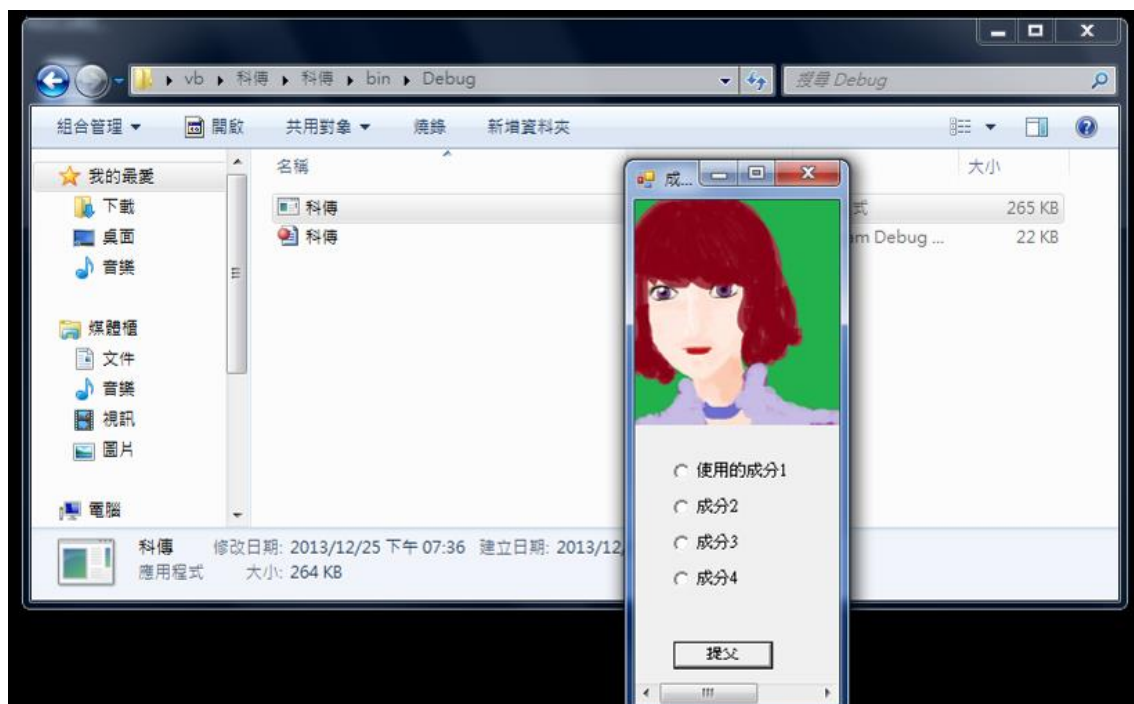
▸ vb ▸ 科傳 ▸ 科傳 ▸ bin ▸ Debug

搜尋 Debug

組合管理 ▾ 開啟 共用對象 ▾ 燒錄 新增資料夾

我的最愛
下載
桌面
音樂

媒體櫃
文件
音樂
視訊
圖片

電腦

名稱
科傳
科傳

式 265 KB
m Debug ... 22 KB

大小

科傳 修改日期: 2013/12/25 下午 07:36 建立日期: 2013/12/
應用程式 大小: 264 KB

成...

使用的成分1
成分2
成分3
成分4

提交